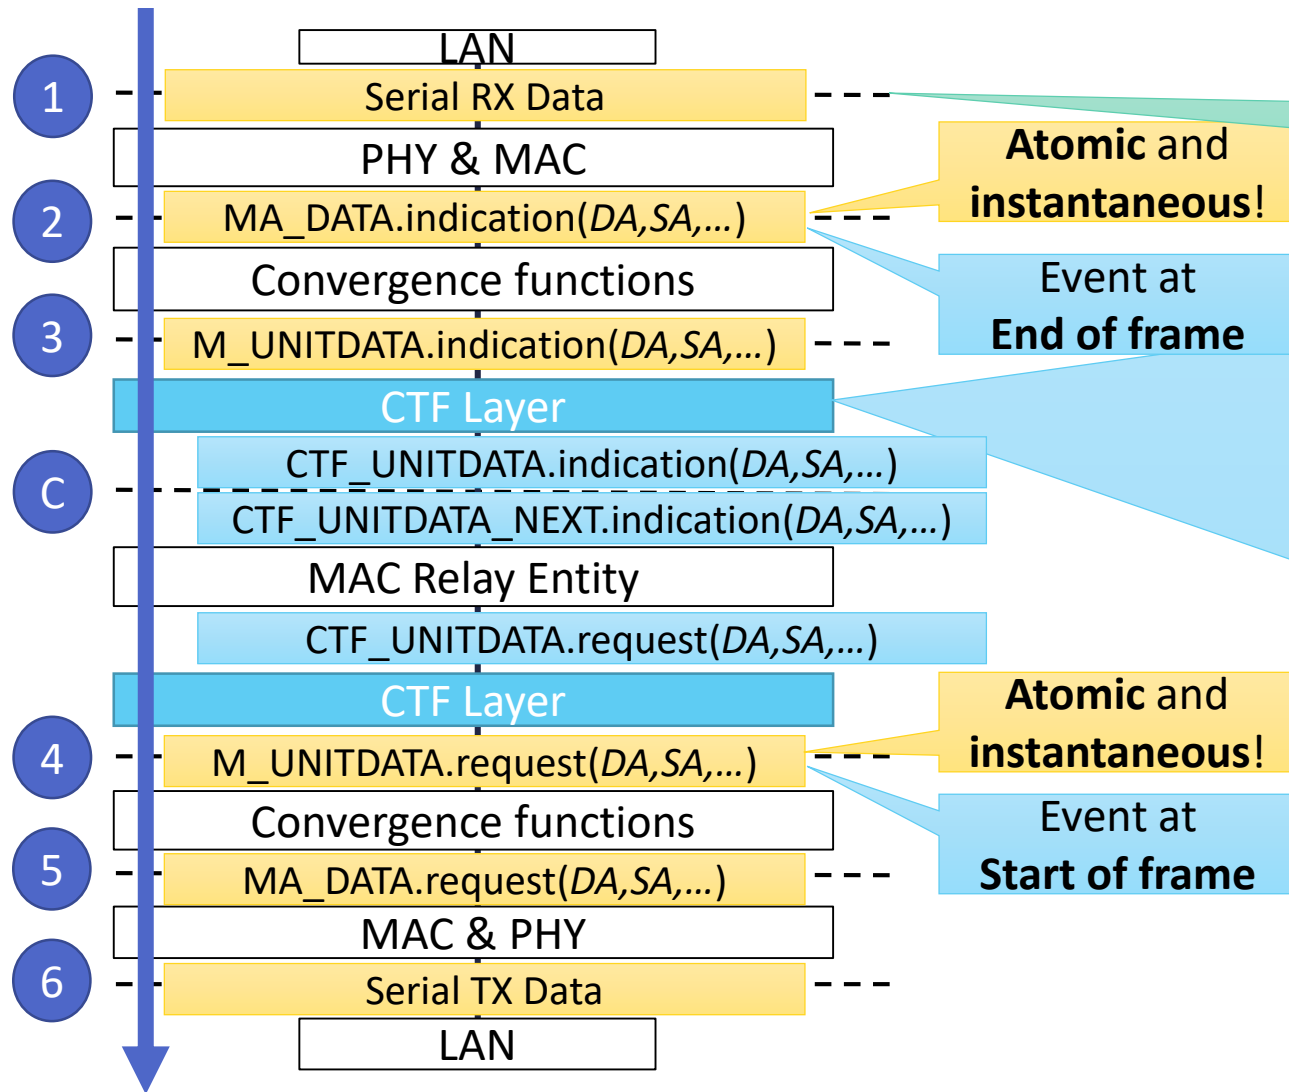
LAN

1 Serial RX Data

PHY & MAC

Atomic and instantaneous!

2 MA_DATA.indication(*DA*,*SA*,…)

Event at End of frame

Convergence functions

3 M_UNITDATA.indication(*DA*,*SA*,…)

CTF Layer

CTF_UNITDATA.indication(*DA*,*SA*,…)

C

CTF_UNITDATA_NEXT.indication(*DA*,*SA*,…)

MAC Relay Entity

CTF_UNITDATA.request(*DA*,*SA*,…)

CTF Layer

Atomic and instantaneous!

4 M_UNITDATA.request(*DA*,*SA*,…)

Event at Start of frame

Convergence functions

5 MA_DATA.request(*DA*,*SA*,…)

MAC & PHY

6 Serial TX Data

LAN